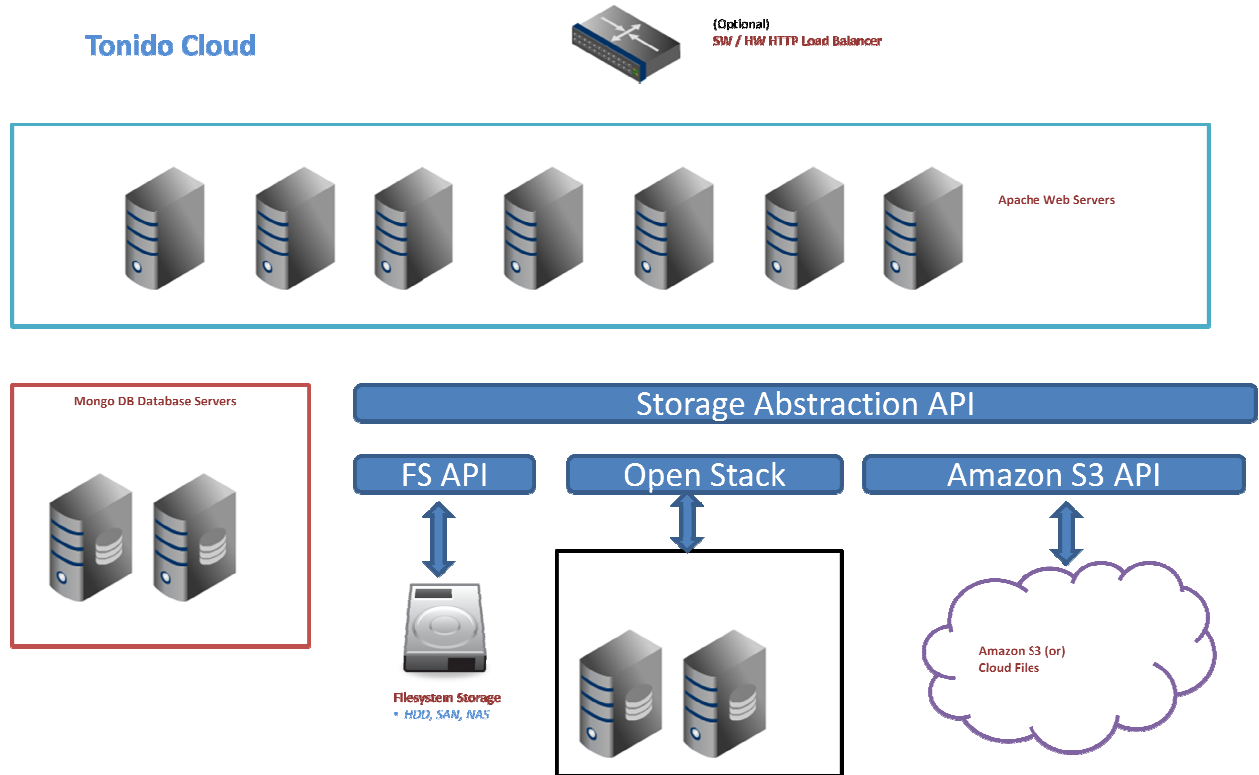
Tonido Cloud

(Optional)
SW / HW HTTP Load Balancer

Apache Web Servers

Mongo DB Database Servers

Storage Abstraction API

FS API

Open Stack

Amazon S3 API

Filesystem Storage
• HDD, SAN, NAS

Amazon S3 (or)
Cloud Files